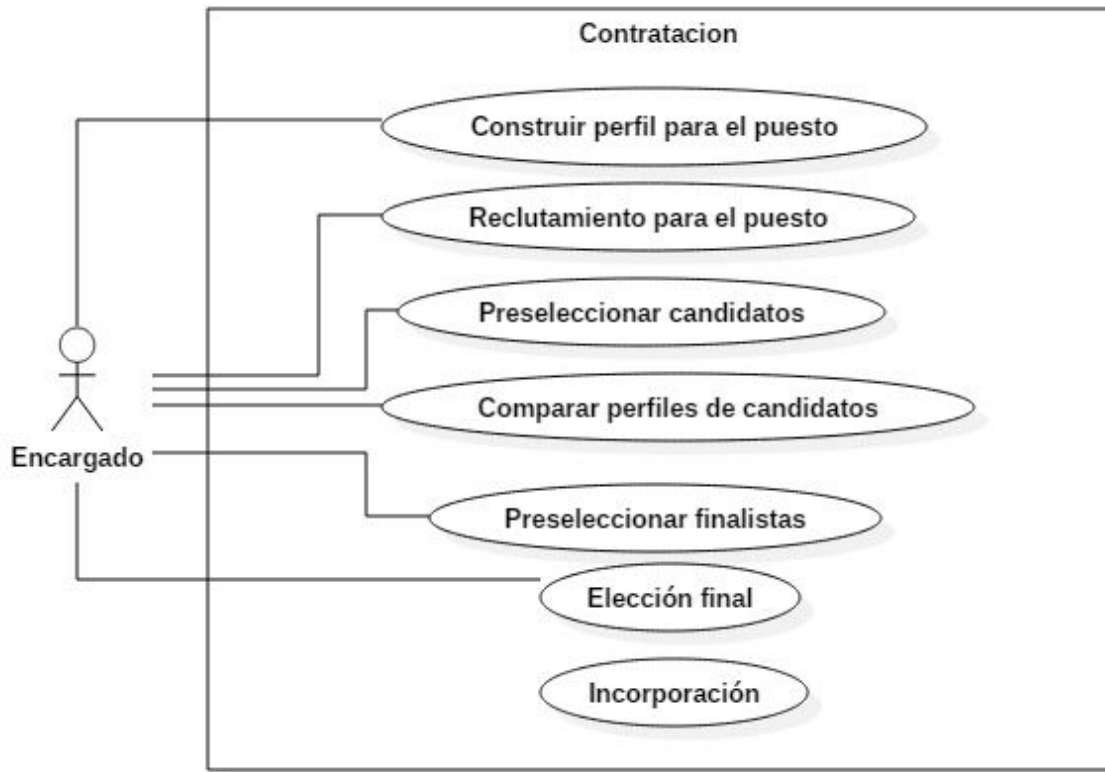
Contratacion

Construir perfil para el puesto

Reclutamiento para el puesto

Preseleccionar candidatos

Comparar perfiles de candidatos

Encargado

Preseleccionar finalistas

Elección final

Incorporación